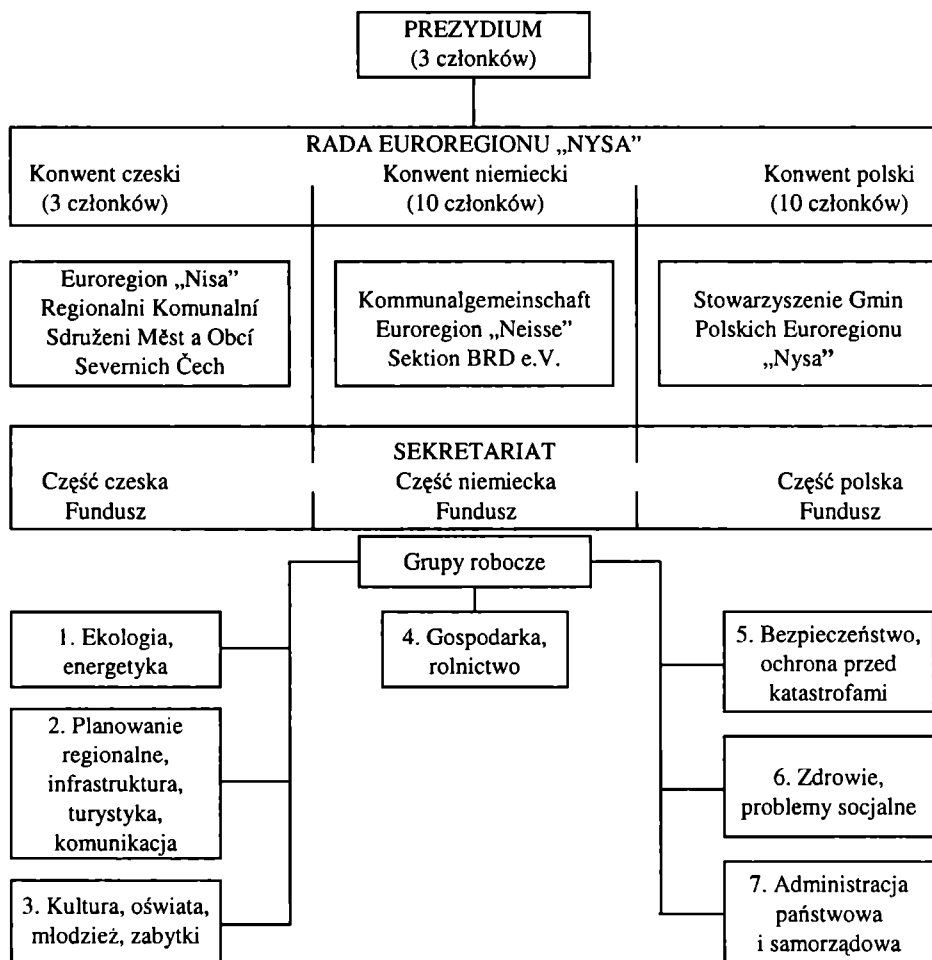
PREZYDIUM
(3 członków)

RADA EUROREGIONU „NYSA"

Konwent czeski
(3 członków)

Konwent niemiecki
(10 członków)

Konwent polski
(10 członków)

Euroregion „Nisa"
Regionalni Komunalní Sdruženi Měst a Obcí Severnich Čech

Kommunalgemeinschaft
Euroregion „Neisse"
Sektion BRD e.V.

Stowarzyszenie Gmin Polskich Euroregionu „Nysa"

SEKRETARIAT

Część czeska
Fundusz

Część niemiecka
Fundusz

Część polska
Fundusz

Grupy robocze

1. Ekologia, energetyka

2. Planowanie regionalne, infrastruktura, turystyka, komunikacja

3. Kultura, oświata, młodzież, zabytki

4. Gospodarka, rolnictwo

5. Bezpieczeństwo, ochrona przed katastrofami

6. Zdrowie, problemy socjalne

7. Administracja państwowa i samorządowa